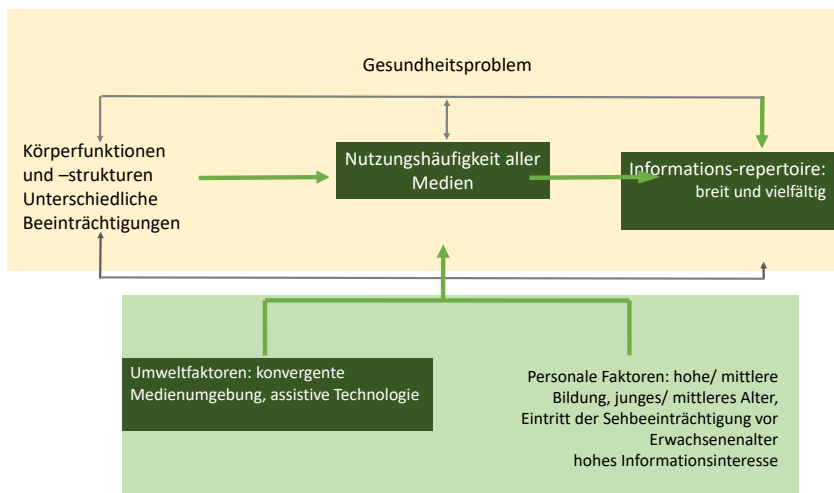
Gesundheitsproblem

Körperfunktionen und –strukturen Unterschiedliche Beeinträchtigungen

Nutzungshäufigkeit aller Medien

Informations-repertoire: breit und vielfältig

Umweltfaktoren: konvergente Medienumgebung, assistive Technologie

Personale Faktoren: hohe/ mittlere Bildung, junges/ mittleres Alter, Eintritt der Sehbeeinträchtigung vor Erwachsenenalter hohes Informationsinteresse